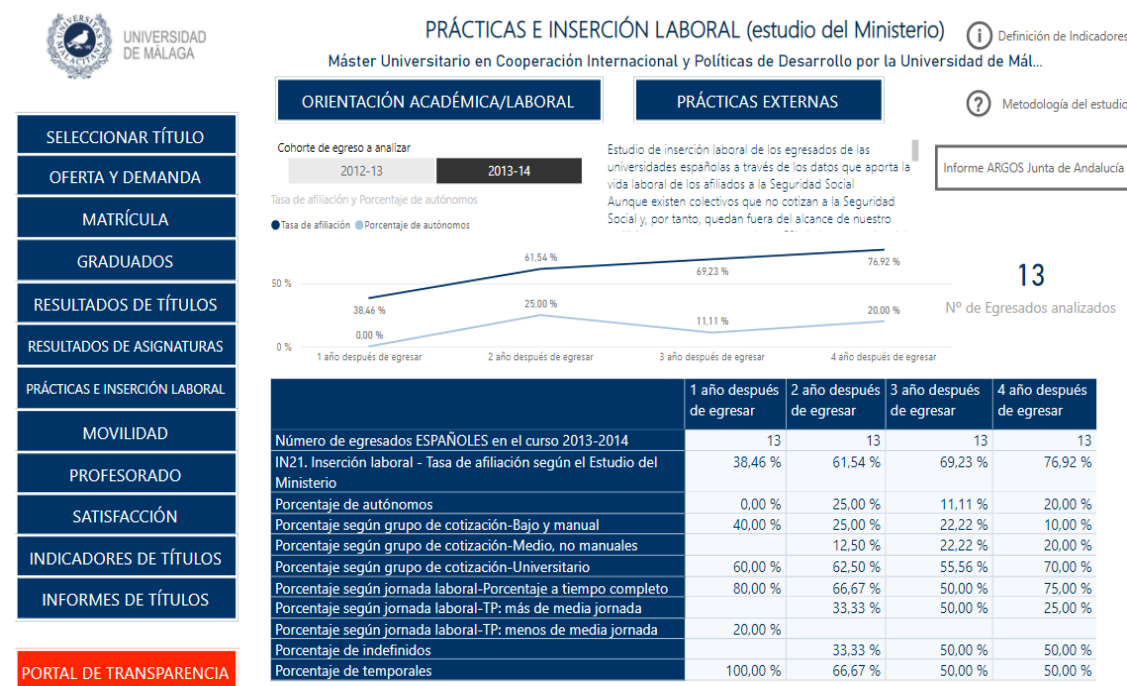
UNIVERSIDAD DE MÁLAGA

PRÁCTICAS E INSERCIÓN LABORAL (estudio del Ministerio)

Definición de Indicadores

Máster Universitario en Cooperación Internacional y Políticas de Desarrollo por la Universidad de Mál...

ORIENTACIÓN ACADÉMICA/LABORAL

PRÁCTICAS EXTERNAS

Metodología del estudio

SELECCIONAR TÍTULO
OFERTA Y DEMANDA
MATRÍCULA
GRADUADOS
RESULTADOS DE TÍTULOS
RESULTADOS DE ASIGNATURAS
PRÁCTICAS E INSERCIÓN LABORAL
MOVILIDAD
PROFESORADO
SATISFACCIÓN
INDICADORES DE TÍTULOS
INFORMES DE TÍTULOS

PORTAL DE TRANSPARENCIA

Cohorte de egreso a analizar

2012-13 | 2013-14

Estudio de inserción laboral de los egresados de las universidades españolas a través de los datos que aporta la vida laboral de los afiliados a la Seguridad Social
Aunque existen colectivos que no cotizan a la Seguridad Social y, por tanto, quedan fuera del alcance de nuestro

Informe ARGOS Junta de Andalucía

Tasa de afiliación y Porcentaje de autónomos

● Tasa de afiliación ● Porcentaje de autónomos

50 %
0 %

38,46 %
61,54 %
69,23 %
76,92 %
0,00 %
25,00 %
11,11 %
20,00 %

1 año después de egresar
2 año después de egresar
3 año después de egresar
4 año después de egresar

13
Nº de Egresados analizados

| | 1 año después de egresar | 2 año después de egresar | 3 año después de egresar | 4 año después de egresar |
|---|---|---|---|---|
| Número de egresados ESPAÑOLES en el curso 2013-2014 | 13 | 13 | 13 | 13 |
| IN21. Inserción laboral - Tasa de afiliación según el Estudio del Ministerio | 38,46 % | 61,54 % | 69,23 % | 76,92 % |
| Porcentaje de autónomos | 0,00 % | 25,00 % | 11,11 % | 20,00 % |
| Porcentaje según grupo de cotización-Bajo y manual | 40,00 % | 25,00 % | 22,22 % | 10,00 % |
| Porcentaje según grupo de cotización-Medio, no manuales | | 12,50 % | 22,22 % | 20,00 % |
| Porcentaje según grupo de cotización-Universitario | 60,00 % | 62,50 % | 55,56 % | 70,00 % |
| Porcentaje según jornada laboral-Porcentaje a tiempo completo | 80,00 % | 66,67 % | 50,00 % | 75,00 % |
| Porcentaje según jornada laboral-TP: más de media jornada | | 33,33 % | 50,00 % | 25,00 % |
| Porcentaje según jornada laboral-TP: menos de media jornada | 20,00 % | | | |
| Porcentaje de indefinidos | | 33,33 % | 50,00 % | 50,00 % |
| Porcentaje de temporales | 100,00 % | 66,67 % | 50,00 % | 50,00 % |